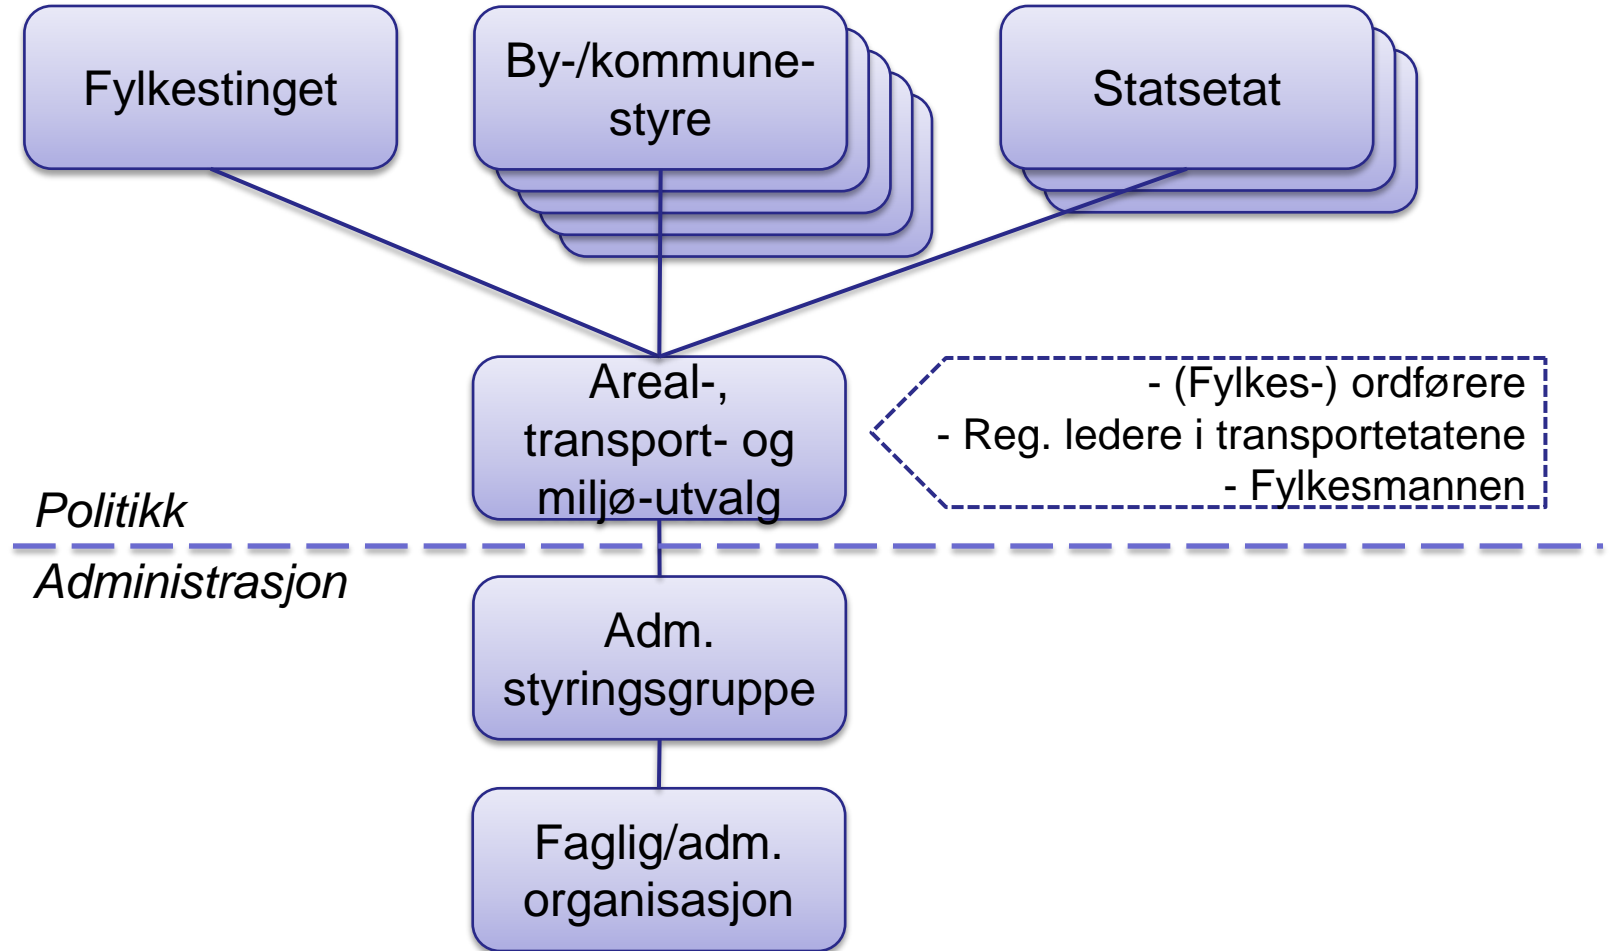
Fylkestinget

By-/kommune-styre

Statsetat

Areal-, transport- og miljø-utvalg

- (Fylkes-) ordførere
- Reg. ledere i transportetatene
- Fylkesmannen

Politikk

Administrasjon

Adm. styringsgruppe

Faglig/adm. organisasjon